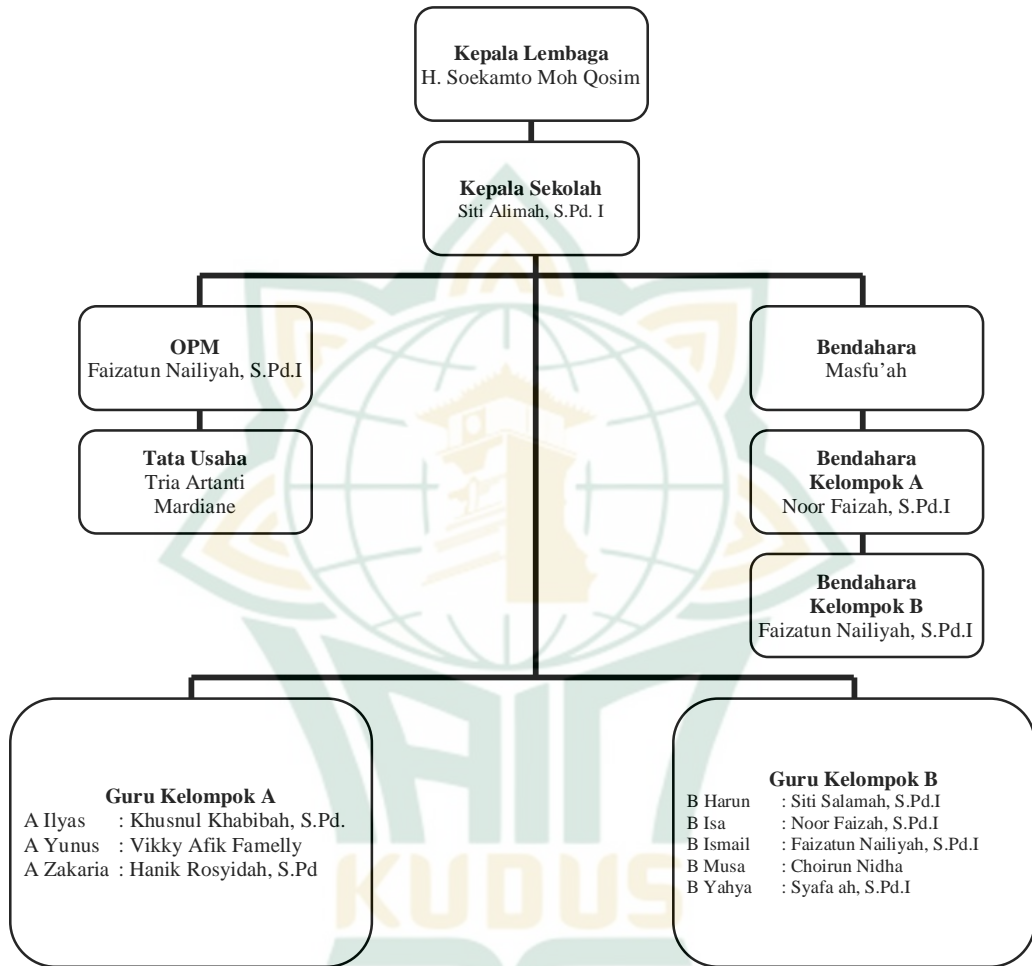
**Kepala Lembaga**
H. Soekamto Moh Qosim

**Kepala Sekolah**
Siti Alimah, S.Pd. I

**OPM**
Faizatun Nailiyah, S.Pd.I

**Tata Usaha**
Tria Artanti Mardiane

**Bendahara**
Masfu'ah

**Bendahara Kelompok A**
Noor Faizah, S.Pd.I

**Bendahara Kelompok B**
Faizatun Nailiyah, S.Pd.I

**Guru Kelompok A**
A Ilyas : Khusnul Khabibah, S.Pd.
A Yunus : Vikky Afik Famelly
A Zakaria : Hanik Rosyidah, S.Pd

**Guru Kelompok B**
B Harun : Siti Salamah, S.Pd.I
B Isa : Noor Faizah, S.Pd.I
B Ismail : Faizatun Nailiyah, S.Pd.I
B Musa : Choirun Nidha
B Yahya : Syafa ah, S.Pd.I

KUDUS